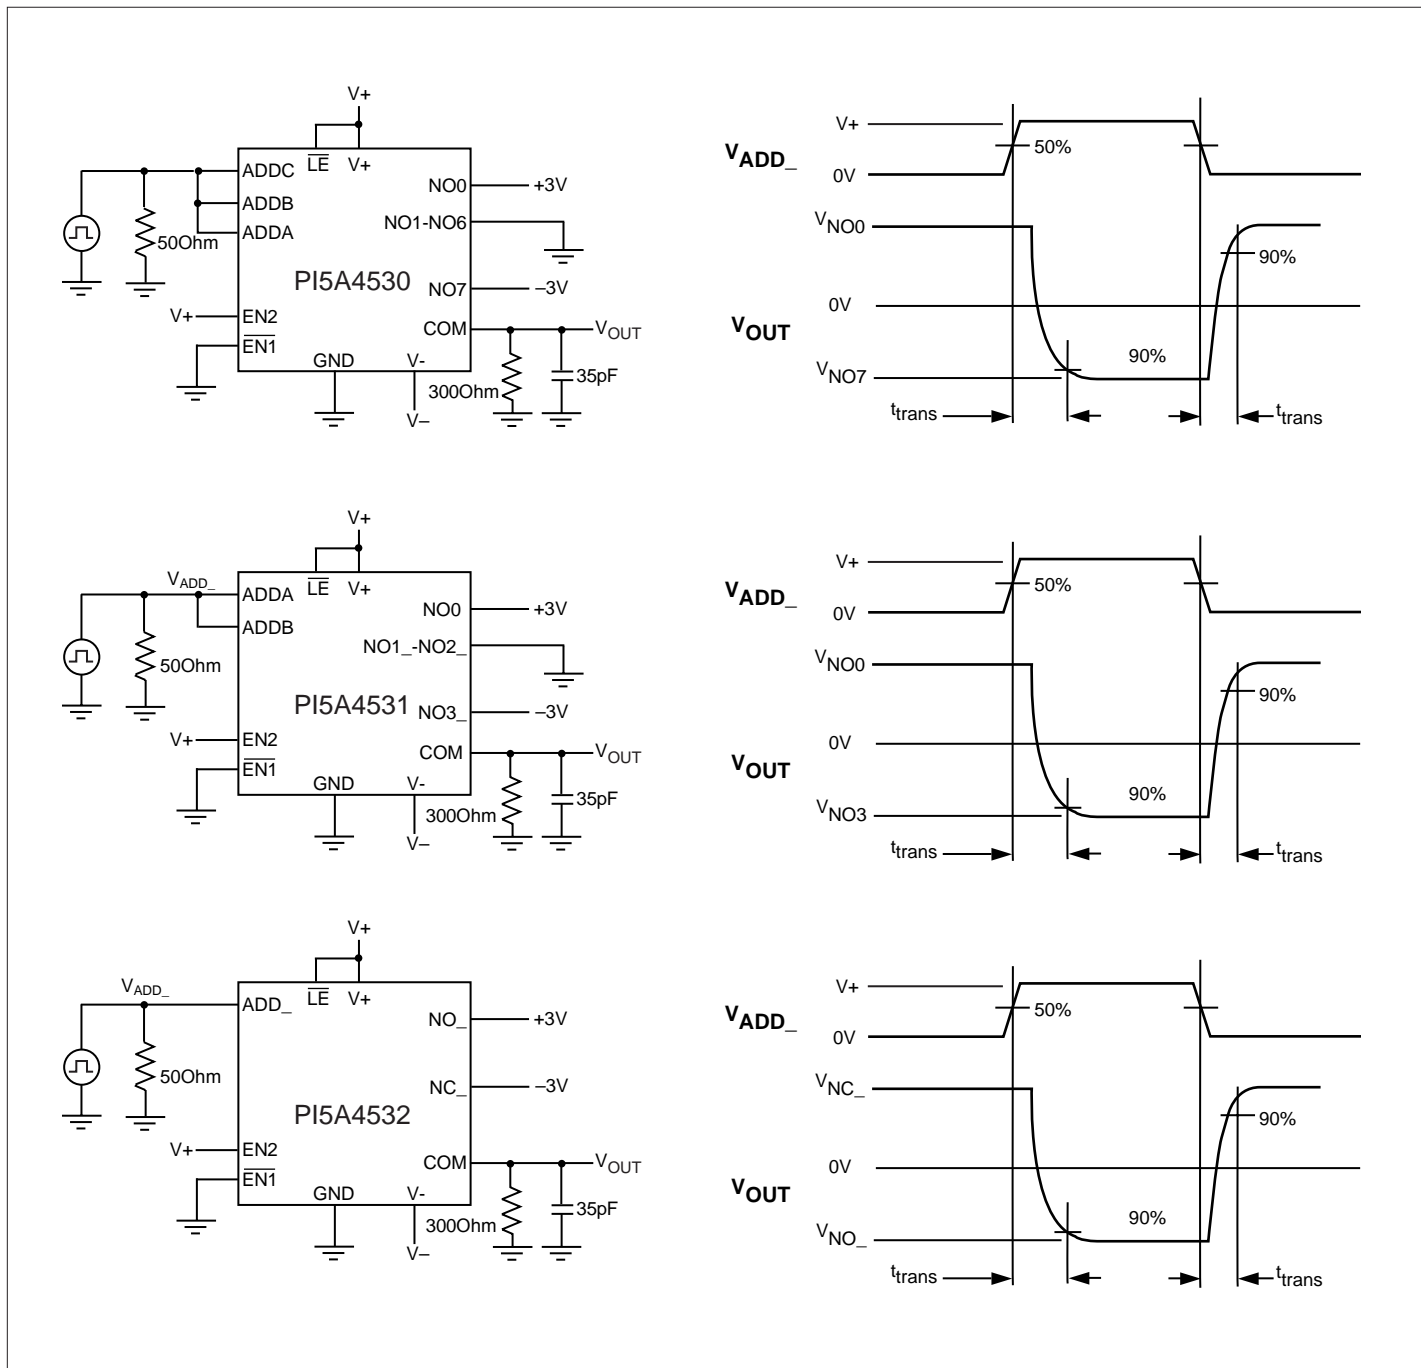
V+
$\overline{LE}$ V+
ADDC
ADDB
ADDA
NO0 +3V
NO1-NO6
50Ohm
PI5A4530
NO7 –3V
V+ EN2
$\overline{EN1}$
COM $V_{OUT}$
GND V-
300Ohm
35pF
V–

V+
$V_{ADD\_}$
0V
50%
$V_{NO0}$
90%
0V
$V_{OUT}$
90%
$V_{NO7}$
$t_{trans}$
$t_{trans}$

V+
$V_{ADD\_}$
$\overline{LE}$ V+
ADDA
ADDB
NO0 +3V
NO1_-NO2_
50Ohm
PI5A4531
NO3_ –3V
V+ EN2
$\overline{EN1}$
COM $V_{OUT}$
GND V-
300Ohm
35pF
V–

V+
$V_{ADD\_}$
0V
50%
$V_{NO0}$
90%
0V
$V_{OUT}$
90%
$V_{NO3}$
$t_{trans}$
$t_{trans}$

V+
$V_{ADD\_}$
ADD_ $\overline{LE}$ V+
NO_ +3V
NC_ –3V
50Ohm
PI5A4532
V+ EN2
$\overline{EN1}$
COM $V_{OUT}$
GND V-
300Ohm
35pF
V–

V+
$V_{ADD\_}$
0V
50%
$V_{NC\_}$
90%
0V
$V_{OUT}$
90%
$V_{NO\_}$
$t_{trans}$
$t_{trans}$